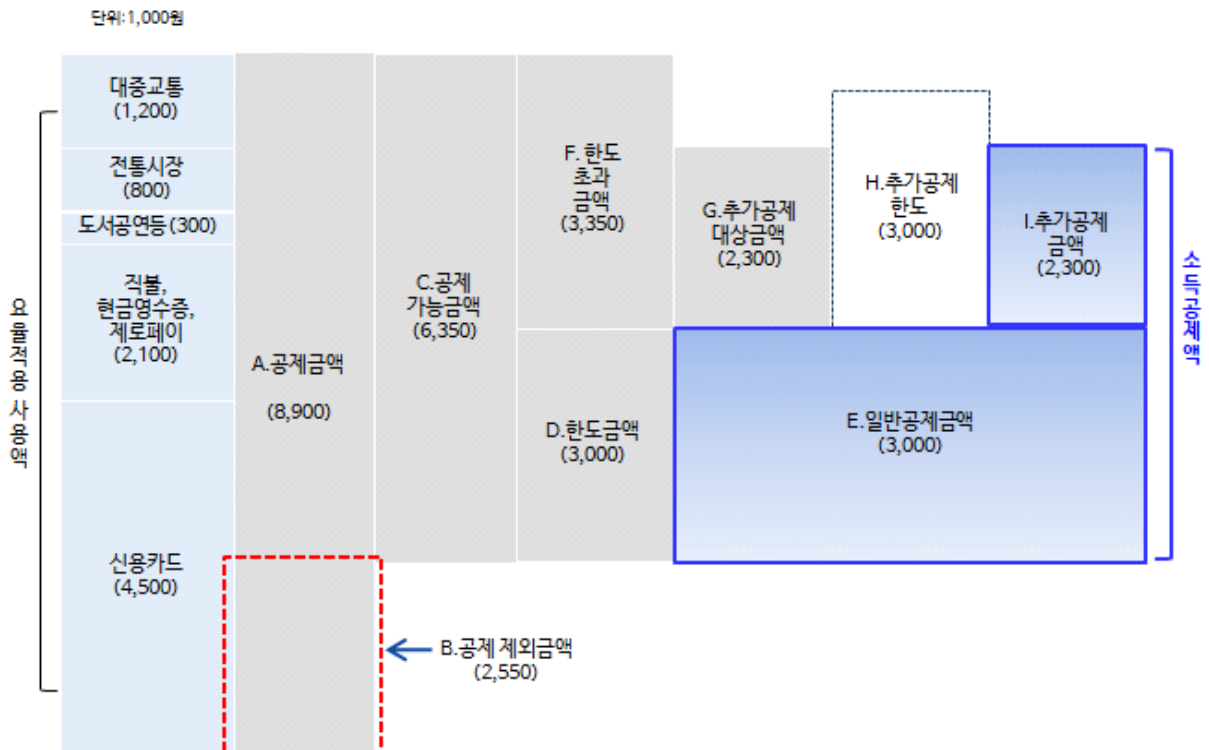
단위: 1,000원

요율적용 사용액

대중교통 (1,200)

전통시장 (800)

도서공연등 (300)

직불, 현금영수증, 제로페이 (2,100)

신용카드 (4,500)

A.공제금액 (8,900)

C.공제 가능금액 (6,350)

F. 한도 초과 금액 (3,350)

D.한도금액 (3,000)

G.추가공제 대상금액 (2,300)

H.추가공제 한도 (3,000)

I.추가공제 금액 (2,300)

E.일반공제금액 (3,000)

소득공제액

B.공제 제외금액 (2,550)